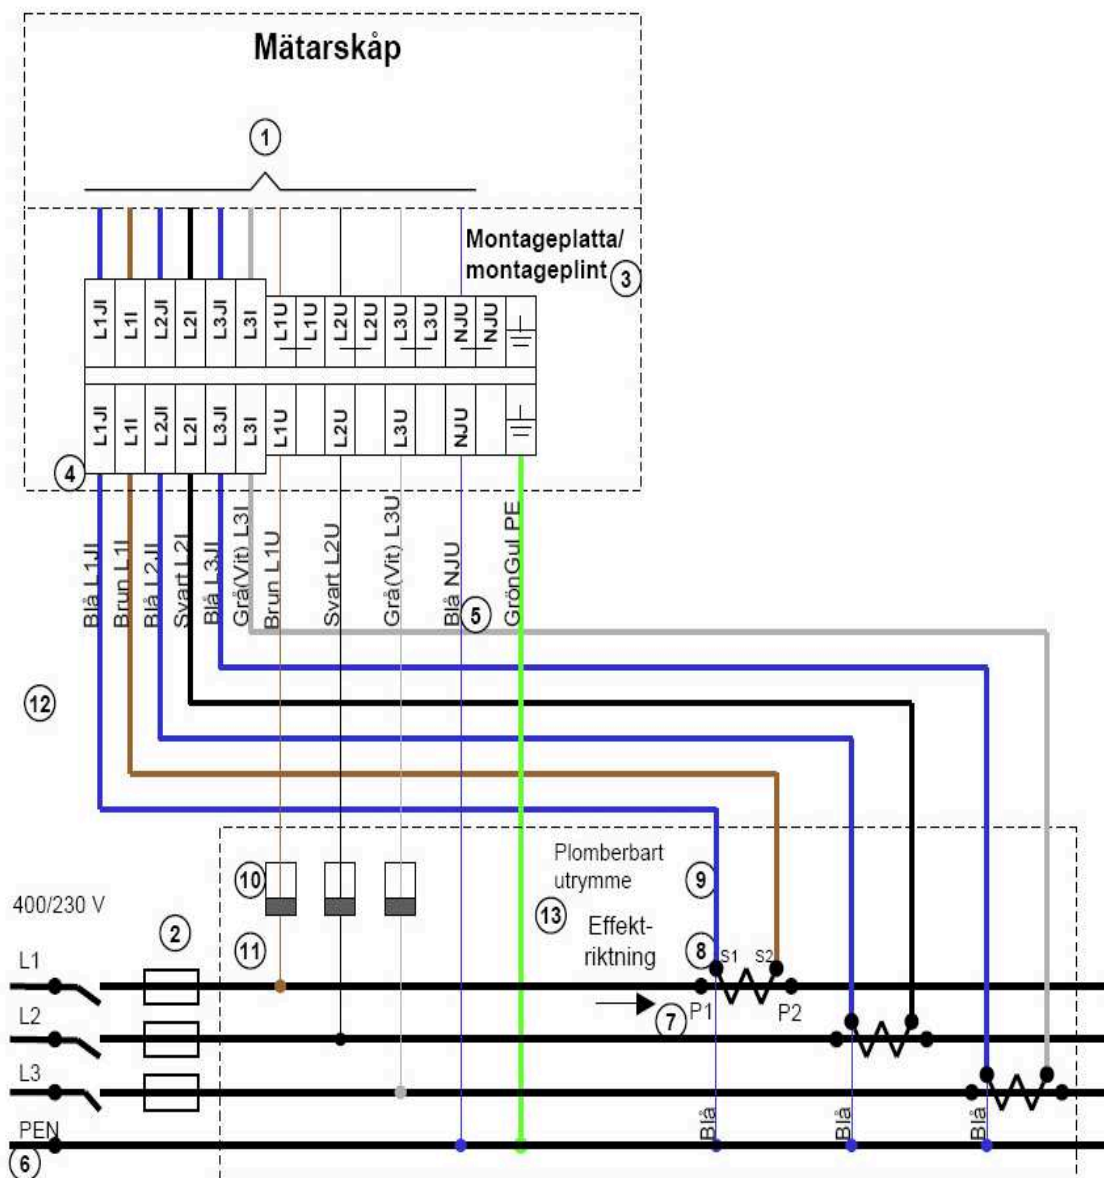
Mätarskåp

1

Montageplatta/
montageplint 3

L1JI L1I L2JI L2I L3JI L3I L1U L1U L2U L2U L3U L3U NJU NJU

L1JI L1I L2JI L2I L3JI L3I L1U L2U L3U NJU

4

Blå L1JI
Brun L1I
Blå L2JI
Svart L2I
Blå L3JI
Grå(Vit) L3I
Brun L1U
Svart L2U
Grå(Vit) L3U
Blå NJU
5
GrönGul PE

12

Plomberbart utrymme

10

9

400/230 V

2

13

Effekt-
riktning

11

8 S1 S2

L1

L2

7 P1

P2

L3

PEN

6

Blå

Blå

Blå